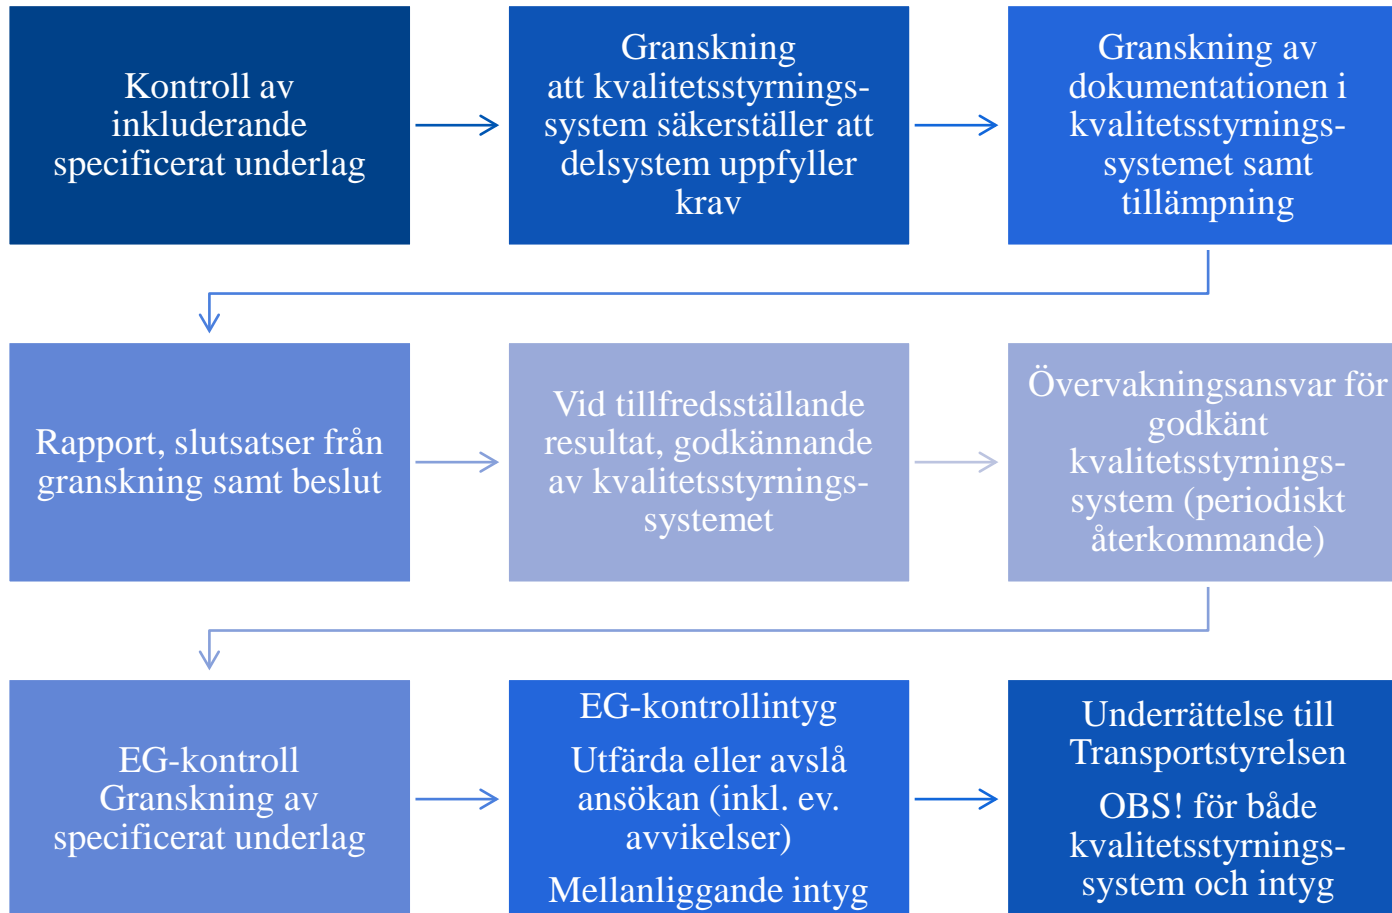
Kontroll av inkluderande specificerat underlag

Granskning att kvalitetsstyrningssystem säkerställer att delsystem uppfyller krav

Granskning av dokumentationen i kvalitetsstyrningssystemet samt tillämpning

Rapport, slutsatser från granskning samt beslut

Vid tillfredsställande resultat, godkännande av kvalitetsstyrningssystemet

Övervakningsansvar för godkänt kvalitetsstyrningssystem (periodiskt återkommande)

EG-kontroll Granskning av specificerat underlag

EG-kontrollintyg

Utfärda eller avslå ansökan (inkl. ev. avvikelser)

Mellanliggande intyg

Underrättelse till Transportstyrelsen

OBS! för både kvalitetsstyrningssystem och intyg